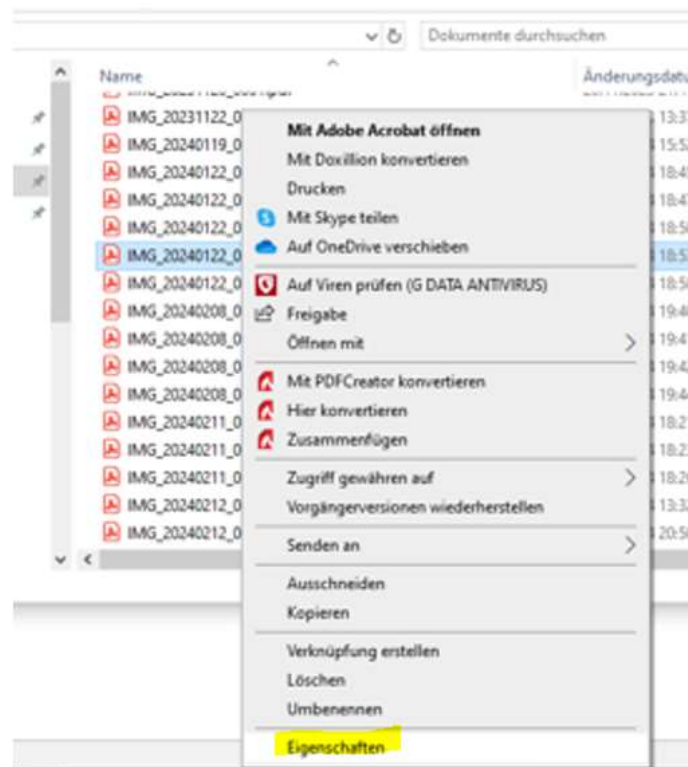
Dokumente durchsuchen

Name

Änderungsdatu

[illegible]

IMG_20231122_0
IMG_20240119_0
IMG_20240122_0
IMG_20240122_0
IMG_20240122_0
IMG_20240122_0
IMG_20240122_0
IMG_20240208_0
IMG_20240208_0
IMG_20240208_0
IMG_20240208_0
IMG_20240211_0
IMG_20240211_0
IMG_20240211_0
IMG_20240212_0
IMG_20240212_0

13:3
15:5
18:4
18:4
18:5
18:5
18:5
19:4
19:4
19:4
19:4
18:2
18:2
18:2
13:3
20:5

Mit Adobe Acrobat öffnen
Mit Doxillion konvertieren
Drucken
Mit Skype teilen
Auf OneDrive verschieben
Auf Viren prüfen (G DATA ANTIVIRUS)
Freigabe
Öffnen mit
Mit PDFCreator konvertieren
Hier konvertieren
Zusammenfügen
Zugriff gewähren auf
Vorgängerversionen wiederherstellen
Senden an
Ausschneiden
Kopieren
Verknüpfung erstellen
Löschen
Umbenennen
Eigenschaften